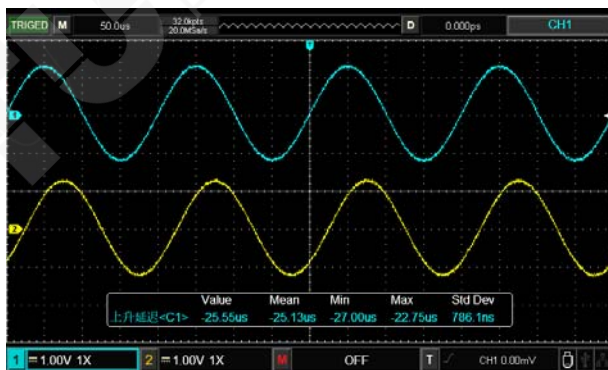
TRIGED M 50.0us 32.0kpts 20.0MSa/s D 0.000ps CH1

T

1

2

| | Value | Mean | Min | Max | Std Dev |
|---|---|---|---|---|---|
| 上升延迟<C1> | -25.55us | -25.13us | -27.00us | -22.75us | 786.1ns |

1 = 1.00V 1X 2 = 1.00V 1X M OFF T CH1 0.00mV